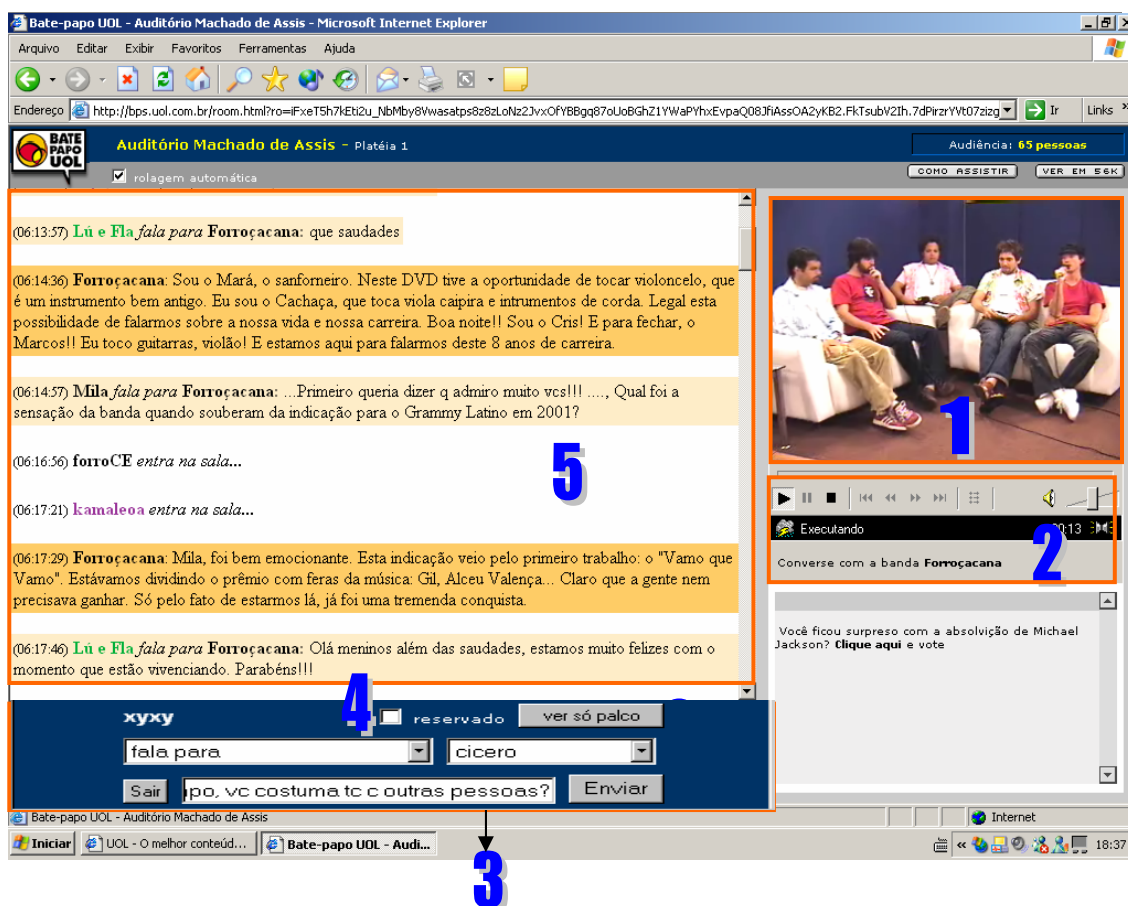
Bate-papo UOL - Auditório Machado de Assis - Microsoft Internet Explorer

Arquivo Editar Exibir Favoritos Ferramentas Ajuda

Endereço http://bps.uol.com.br/room.html?ro=iFxeT5h7kEti2u_NbMby8Vwasatps8z8zLoNz2JvxOfYBBgq87oUoBGhZ1YWaPYhxEvpaQ08JfiAssOA2yKB2.FkTsubV2Ih.7dPirzrYVt07zizg Ir Links

BATE PAPO UOL

Auditório Machado de Assis - Platéia 1

Audiência: 65 pessoas

rolagem automática

COMO ASSISTIR VER EM 56K

(06:13:57) Lú e Fla fala para Forroçacana: que saudades

(06:14:36) Forroçacana: Sou o Mará, o sanforneiro. Neste DVD tive a oportunidade de tocar violoncelo, que é um instrumento bem antigo. Eu sou o Cachaça, que toca viola caipira e intrumentos de corda. Legal esta possibilidade de falarmos sobre a nossa vida e nossa carreira. Boa noite!! Sou o Cris! E para fechar, o Marcos!! Eu toco guitarras, violão! E estamos aqui para falarmos deste 8 anos de carreira.

(06:14:57) Mila fala para Forroçacana: ...Primeiro queria dizer q admiro muito vcs!!! ...., Qual foi a sensação da banda quando souberam da indicação para o Grammy Latino em 2001?

(06:16:56) forroCE entra na sala...

(06:17:21) kamaleoa entra na sala...

(06:17:29) Forroçacana: Mila, foi bem emocionante. Esta indicação veio pelo primeiro trabalho: o "Vamo que Vamo". Estávamos dividindo o prêmio com feras da música: Gil, Alceu Valença... Claro que a gente nem precisava ganhar. Só pelo fato de estarmos lá, já foi uma tremenda conquista.

(06:17:46) Lú e Fla fala para Forroçacana: Olá meninos além das saudades, estamos muito felizes com o momento que estão vivenciando. Parabéns!!!

5

1

Executando 00:13

Converse com a banda Forroçacana

2

Você ficou surpreso com a absolvição de Michael Jackson? Clique aqui e vote

xyxy 4 reservado ver só palco

fala para cicero

Sair po, vc costuma tc c outras pessoas? Enviar

Bate-papo UOL - Auditório Machado de Assis Internet

Iniciar UOL - O melhor conteúd... Bate-papo UOL - Audi... 18:37

3